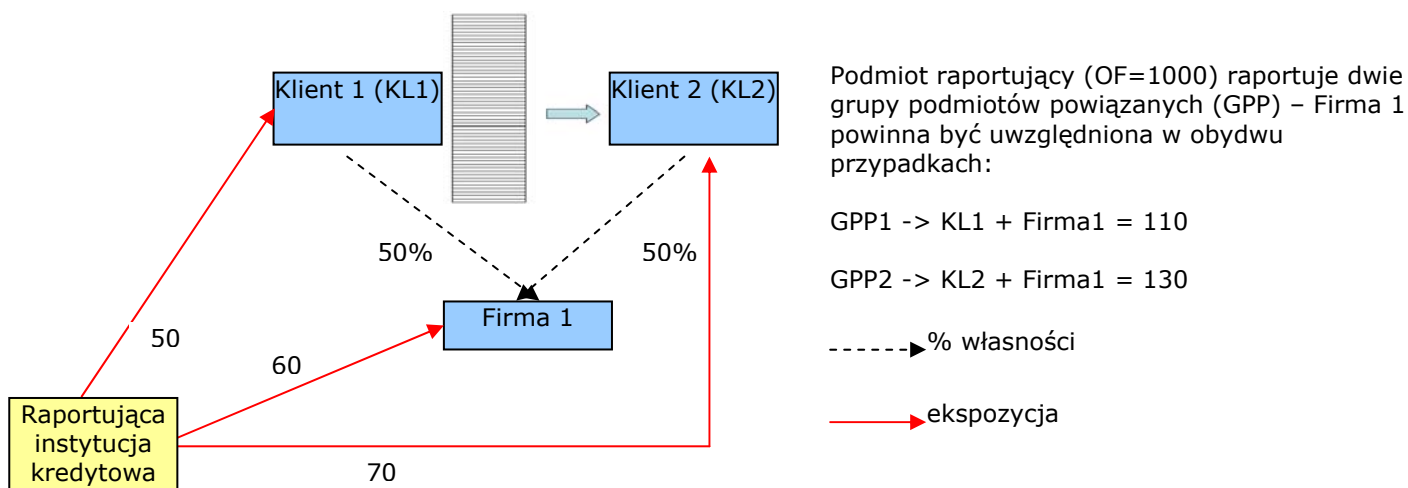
Klient 1 (KL1)

Klient 2 (KL2)

50%

50%

Firma 1

50

60

70

Raportująca instytucja kredytowa

Podmiot raportujący (OF=1000) raportuje dwie grupy podmiotów powiązanych (GPP) – Firma 1 powinna być uwzględniona w obydwu przypadkach:

GPP1 -> KL1 + Firma1 = 110

GPP2 -> KL2 + Firma1 = 130

% własności

ekspozycja